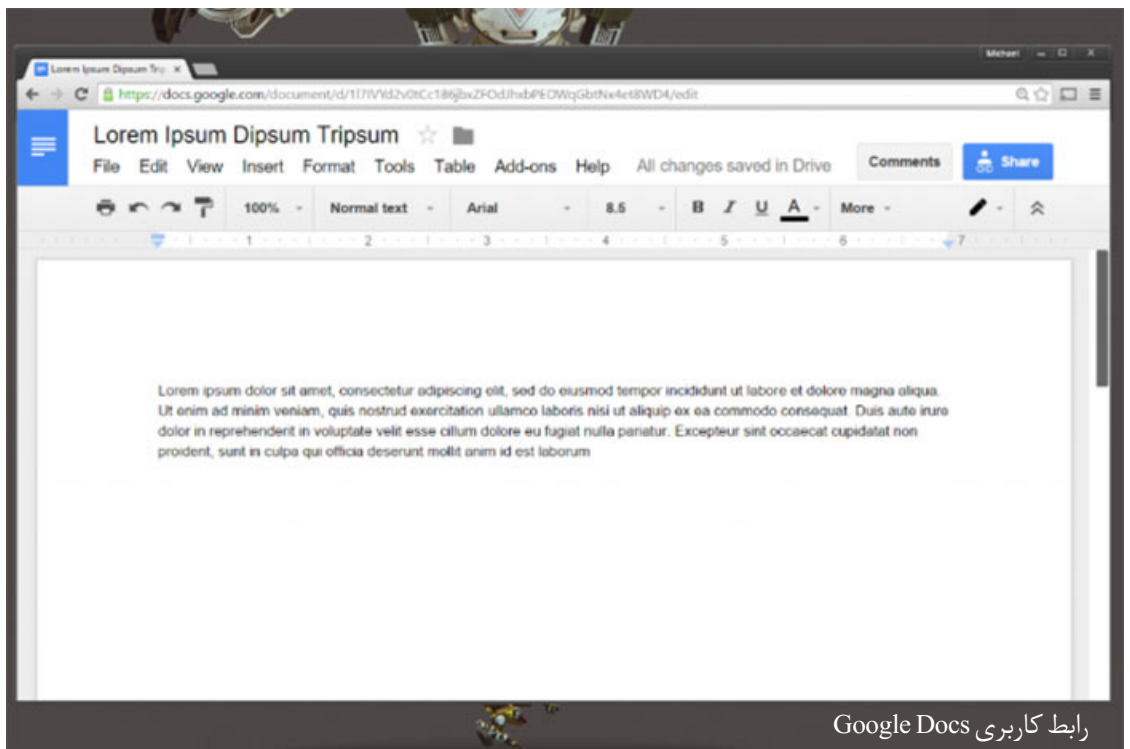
Michael

Lorem Ipsum Dipsum Trip ×

https://docs.google.com/document/d/1I7IVYd2v0tCc186jbxZFOdJhxbPEOWqGbtNx4et8WD4/edit

Lorem Ipsum Dipsum Tripsum

File Edit View Insert Format Tools Table Add-ons Help All changes saved in Drive

Comments

Share

100% Normal text Arial 8.5 B I U A More

1 2 3 4 5 6 7

Lorem ipsum dolor sit amet, consectetur adipiscing elit, sed do eiusmod tempor incididunt ut labore et dolore magna aliqua. Ut enim ad minim veniam, quis nostrud exercitation ullamco laboris nisi ut aliquip ex ea commodo consequat. Duis aute irure dolor in reprehenderit in voluptate velit esse cillum dolore eu fugiat nulla pariatur. Excepteur sint occaecat cupidatat non proident, sunt in culpa qui officia deserunt mollit anim id est laborum

رابط کاربری Google Docs